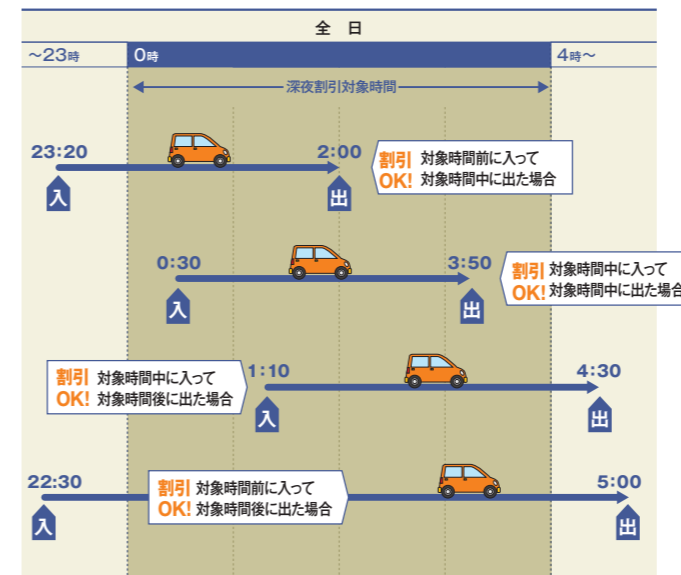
全　日

~23時

0時

4時~

深夜割引対象時間

23:20

入

2:00

出

割引 対象時間前に入って
OK! 対象時間中に出た場合

0:30

入

3:50

出

割引 対象時間中に入って
OK! 対象時間中に出た場合

割引 対象時間中に入って
OK! 対象時間後に出た場合

1:10

入

4:30

出

22:30

入

割引 対象時間前に入って
OK! 対象時間後に出た場合

5:00

出